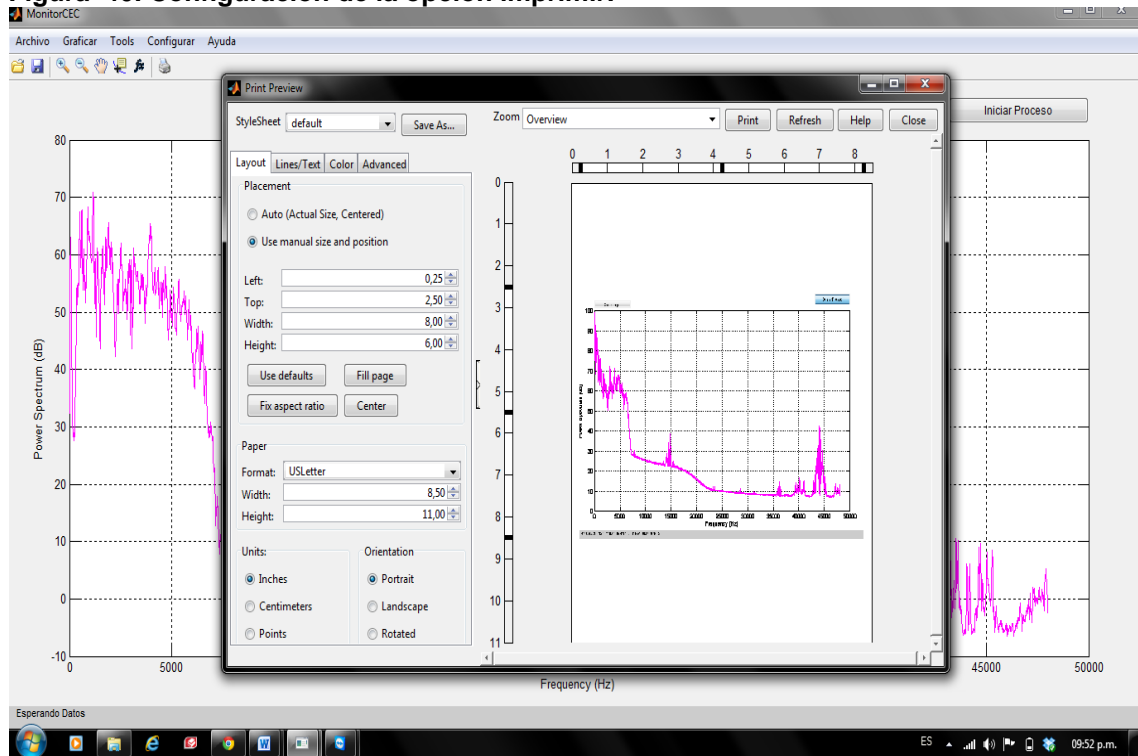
Figura 40. Configuración de la opción imprimir
MonitorCEC

Archivo Graficar Tools Configurar Ayuda

Iniciar Proceso

80
70
60
50
40
30
20
10
0
-10
Power Spectrum (dB)
0
5000
45000
50000
Frequency (Hz)

Print Preview

StyleSheet default
Save As...

Zoom Overview
Print Refresh Help Close

Layout Lines/Text Color Advanced

Placement
Auto (Actual Size, Centered)
Use manual size and position

Left: 0,25
Top: 2,50
Width: 8,00
Height: 6,00

Use defaults
Fill page
Fix aspect ratio
Center

Paper
Format: USLetter
Width: 8,50
Height: 11,00

Units:
Inches
Centimeters
Points

Orientation
Portrait
Landscape
Rotated

0 1 2 3 4 5 6 7 8

0
1
2
3
4
5
6
7
8
9
10
11

Esperando Datos

ES 09:52 p.m.